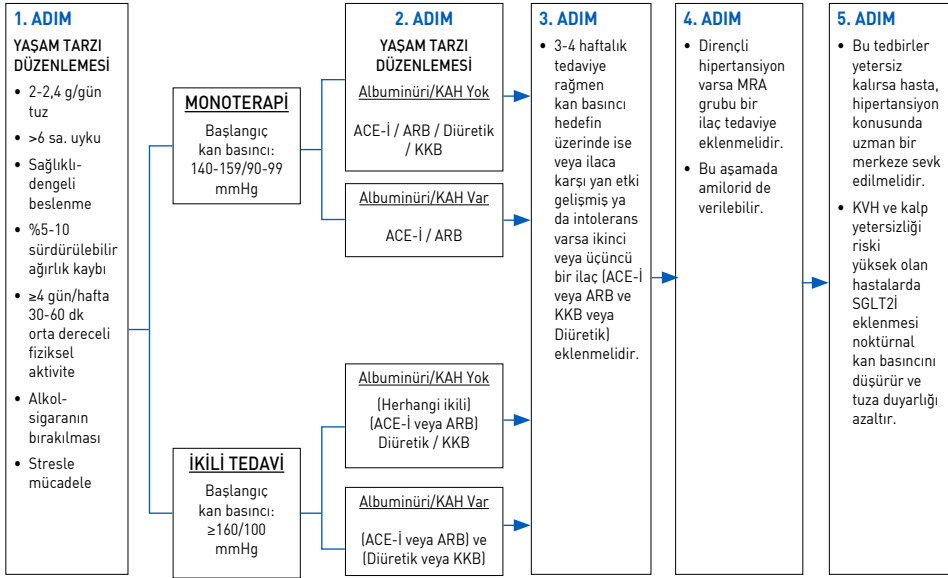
1. ADIM

YAŞAM TARZI DÜZENLEMESİ

- 2-2,4 g/gün tuz
- >6 sa. uyku
- Sağlıklı-dengeli beslenme
- %5-10 sürdürülebilir ağırlık kaybı
- ≥4 gün/hafta 30-60 dk orta dereceli fiziksel aktivite
- Alkol-sigaranın bırakılması
- Stresle mücadele

MONOTERAPİ

Başlangıç kan basıncı: 140-159/90-99 mmHg

İKİLİ TEDAVİ

Başlangıç kan basıncı: ≥160/100 mmHg

2. ADIM

YAŞAM TARZI DÜZENLEMESİ

Albuminüri/KAH Yok

ACE-İ / ARB / Diüretik / KKB

Albuminüri/KAH Var

ACE-İ / ARB

Albuminüri/KAH Yok

(Herhangi ikili) (ACE-İ veya ARB) Diüretik / KKB

Albuminüri/KAH Var

(ACE-İ veya ARB) ve (Diüretik veya KKB)

3. ADIM

- 3-4 haftalık tedaviye rağmen kan basıncı hedefin üzerinde ise veya ilaca karşı yan etki gelişmiş ya da intolerans varsa ikinci veya üçüncü bir ilaç (ACE-İ veya ARB ve KKB veya Diüretik) eklenmelidir.

4. ADIM

- Dirençli hipertansiyon varsa MRA grubu bir ilaç tedaviye eklenmelidir.
- Bu aşamada amilorid de verilebilir.

5. ADIM

- Bu tedbirler yetersiz kalırsa hasta, hipertansiyon konusunda uzman bir merkeze sevk edilmelidir.
- KVH ve kalp yetersizliği riski yüksek olan hastalarda SGLT2İ eklenmesi noktürnal kan basıncını düşürür ve tuza duyarlığı azaltır.